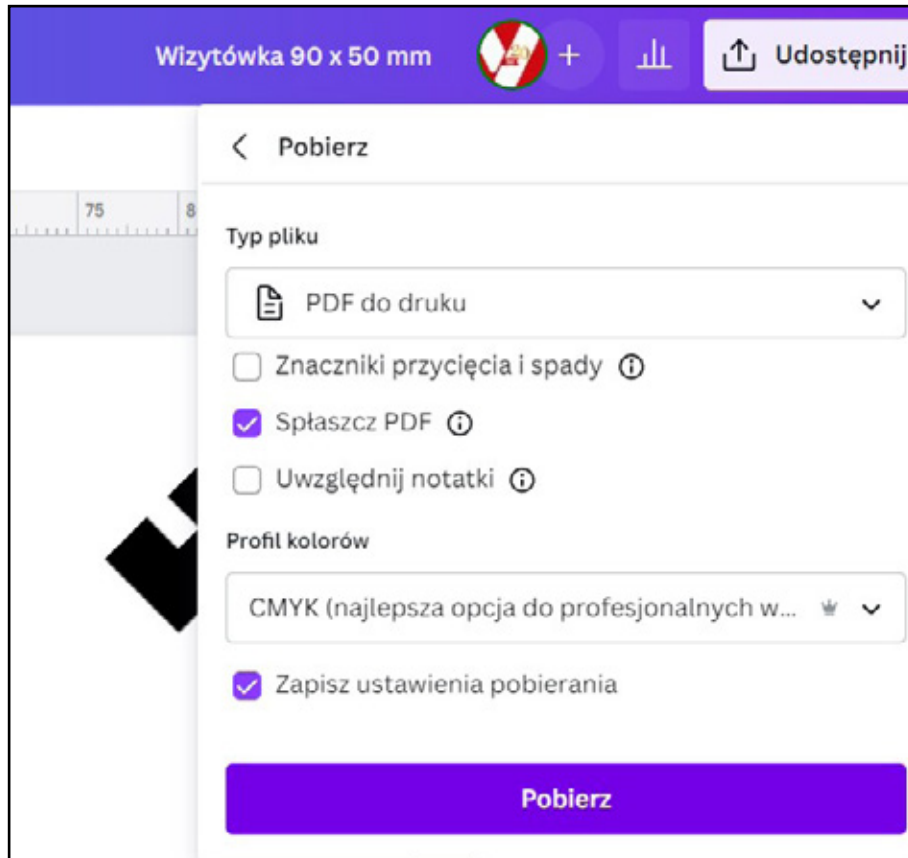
Wizytówka 90 x 50 mm

+

Udostępnij

Pobierz

75

Typ pliku

PDF do druku

Znaczniki przycięcia i spady

Spłaszcz PDF

Uwzględnij notatki

Profil kolorów

CMYK (najlepsza opcja do profesjonalnych w...

Zapisz ustawienia pobierania

Pobierz